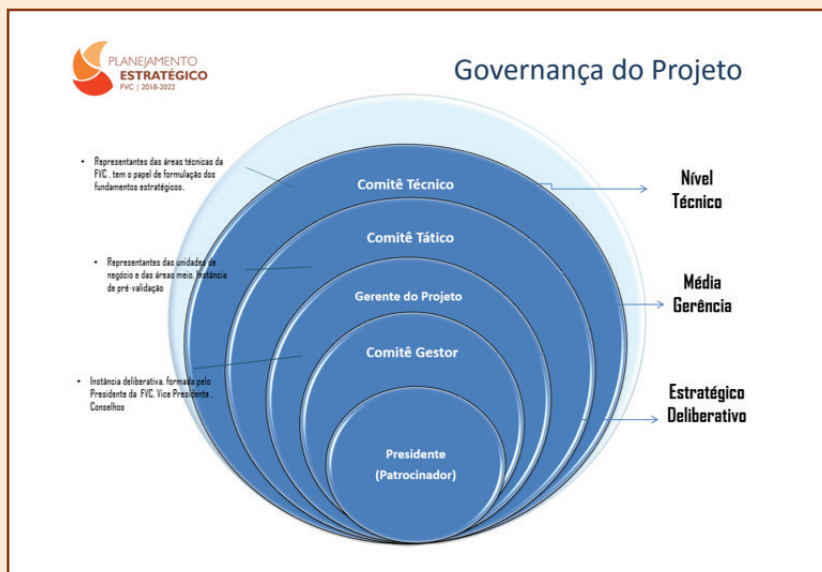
PLANEJAMENTO
ESTRATÉGICO
FVC | 2018-2022

Governança do Projeto

• Representantes das áreas técnicas da FVC , tem o papel de formulação dos fundamentos estratégicos.

• Representantes das unidades de negócio e das áreas meio. Instância de pré-validação

• Instância deliberativa, formada pelo Presidente da FVC, Vice Presidente , Conselhos

Comitê Técnico

Comitê Tático

Gerente do Projeto

Comitê Gestor

Presidente
(Patrocinador)

Nível
Técnico

Média
Gerência

Estratégico
Deliberativo